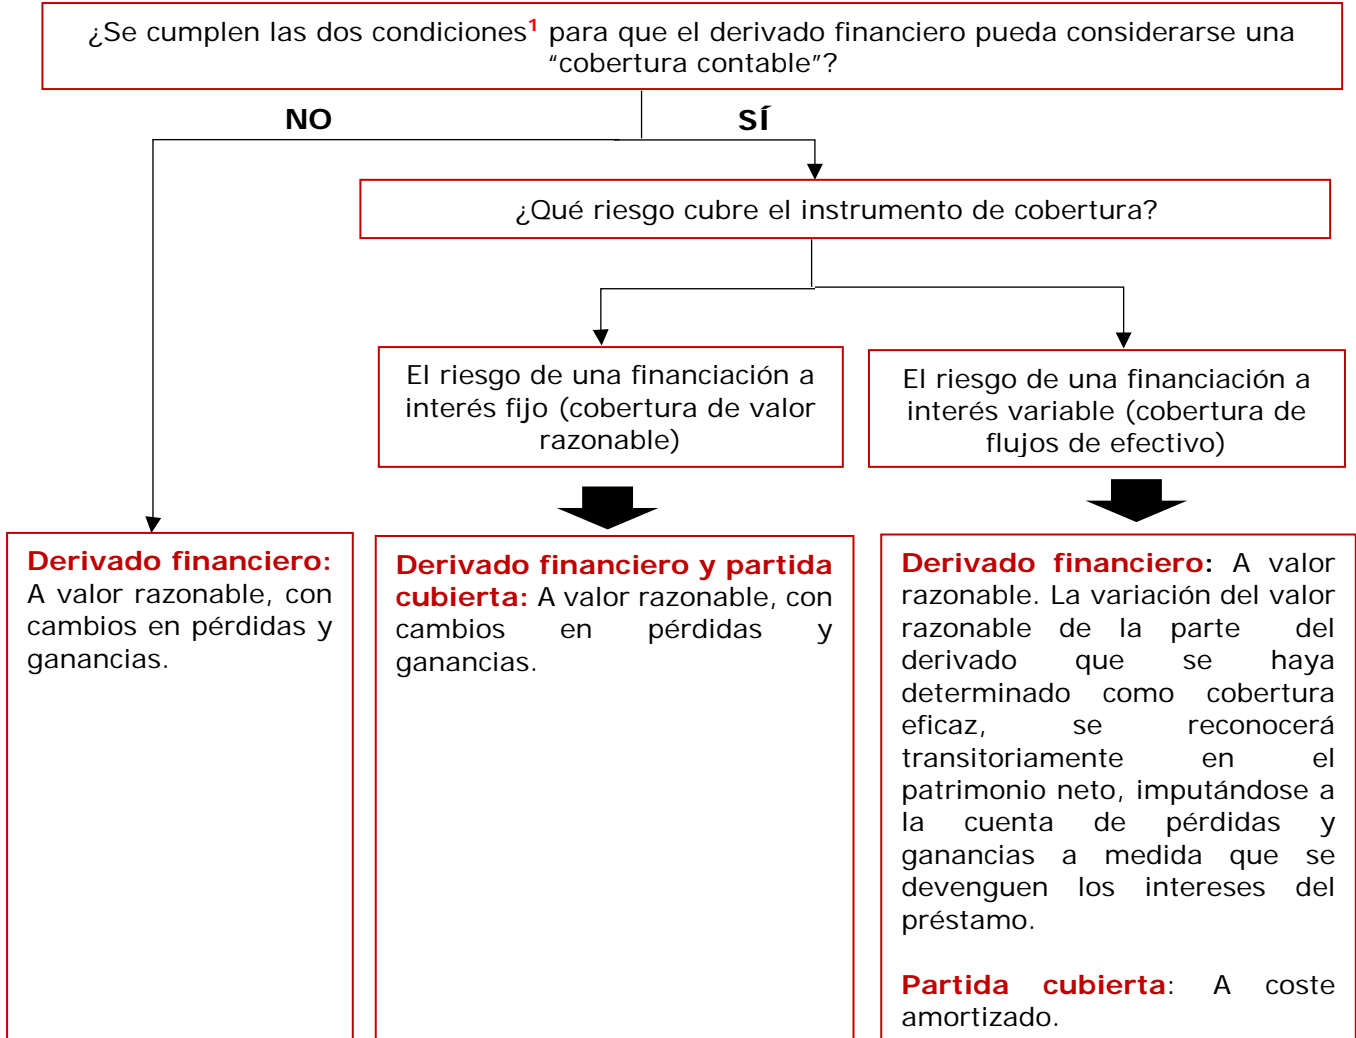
¿Se cumplen las dos condiciones$^{1}$ para que el derivado financiero pueda considerarse una "cobertura contable"?

NO

SÍ

¿Qué riesgo cubre el instrumento de cobertura?

El riesgo de una financiación a interés fijo (cobertura de valor razonable)

El riesgo de una financiación a interés variable (cobertura de flujos de efectivo)

Derivado financiero: A valor razonable, con cambios en pérdidas y ganancias.

Derivado financiero y partida cubierta: A valor razonable, con cambios en pérdidas y ganancias.

Derivado financiero: A valor razonable. La variación del valor razonable de la parte del derivado que se haya determinado como cobertura eficaz, se reconocerá transitoriamente en el patrimonio neto, imputándose a la cuenta de pérdidas y ganancias a medida que se devenguen los intereses del préstamo.

Partida cubierta: A coste amortizado.